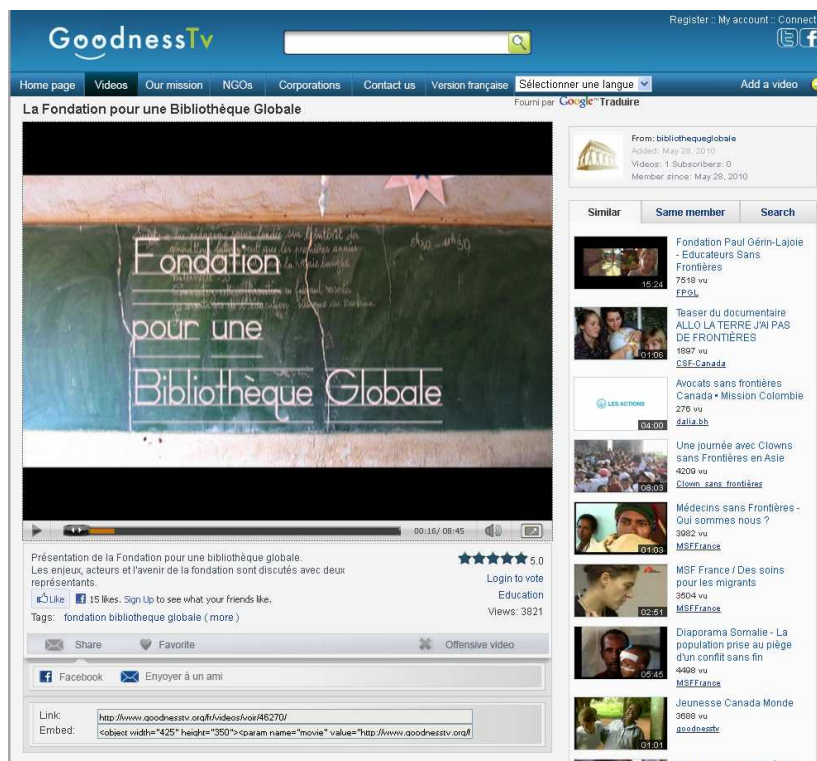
GoodnessTv

Register :: My account :: Connect

Home page | Videos | Our mission | NGOs | Corporations | Contact us | Version française | Sélectionner une langue | Add a video

Fourni par Google Traduire

La Fondation pour une Bibliothèque Globale

Fondation pour une Bibliothèque Globale

00:16/ 08:45

Présentation de la Fondation pour une bibliothèque globale.
Les enjeux, acteurs et l'avenir de la fondation sont discutés avec deux représentants.

5.0
Login to vote
Education
Views: 3821

Like 15 likes. Sign Up to see what your friends like.

Tags: fondation bibliotheque globale ( more )

Share | Favorite | Offensive video

Facebook | Envoyer à un ami

Link: http://www.goodnesstv.org/fr/videos/voir/46270/
Embed: <object width="425" height="350"><param name="movie" value="http://www.goodnesstv.org/f

From: bibliothequeglobale
Added: May 28, 2010
Videos: 1 Subscribers: 0
Member since: May 28, 2010

Similar | Same member | Search

15:24 Fondation Paul Gérin-Lajoie - Educateurs Sans Frontières
7518 vu
FPGL

01:06 Teaser du documentaire ALLO LA TERRE J'AI PAS DE FRONTIÈRES
1897 vu
CSF-Canada

LES ACTIONS 04:00 Avocats sans frontières Canada • Mission Colombie
276 vu
dalia.bh

08:03 Une journée avec Clowns sans Frontières en Asie
4209 vu
Clown_sans_frontières

01:03 Médecins sans Frontières - Qui sommes nous ?
3982 vu
MSFFrance

02:51 MSF France / Des soins pour les migrants
3504 vu
MSFFrance

05:45 Diaporama Somalie - La population prise au piège d'un conflit sans fin
4498 vu
MSFFrance

01:01 Jeunesse Canada Monde
3688 vu
goodnesstv